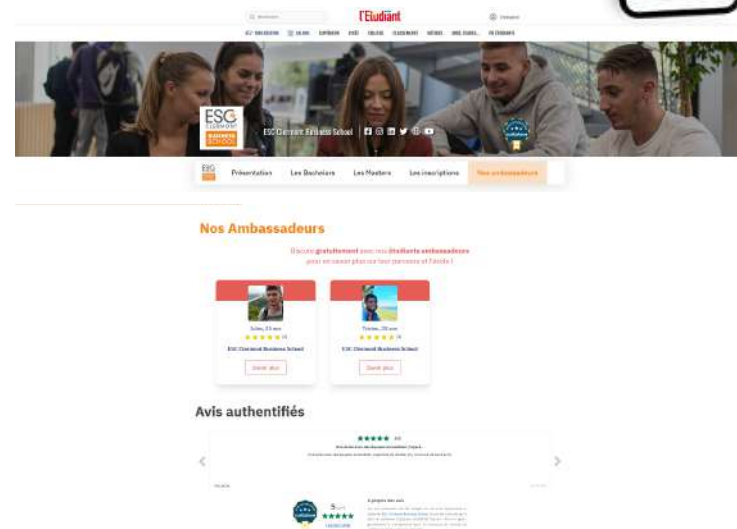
l'Etudiant

ESC CLERMONT BUSINESS SCHOOL

ESC Clermont Business School

Présentation Les Bachelors Les Masters Les inscriptions Nos ambassadeurs

Nos Ambassadeurs

Discute gratuitement avec nos étudiants ambassadeurs pour en savoir plus sur leur parcours et l'école !

Jules, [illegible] ans
★★★★★
ESC Clermont Business School
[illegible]

Tristan, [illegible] ans
★★★★★
ESC Clermont Business School
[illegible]

Avis authentifiés

★★★★★
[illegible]

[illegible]
★★★★★
A propos des avis
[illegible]